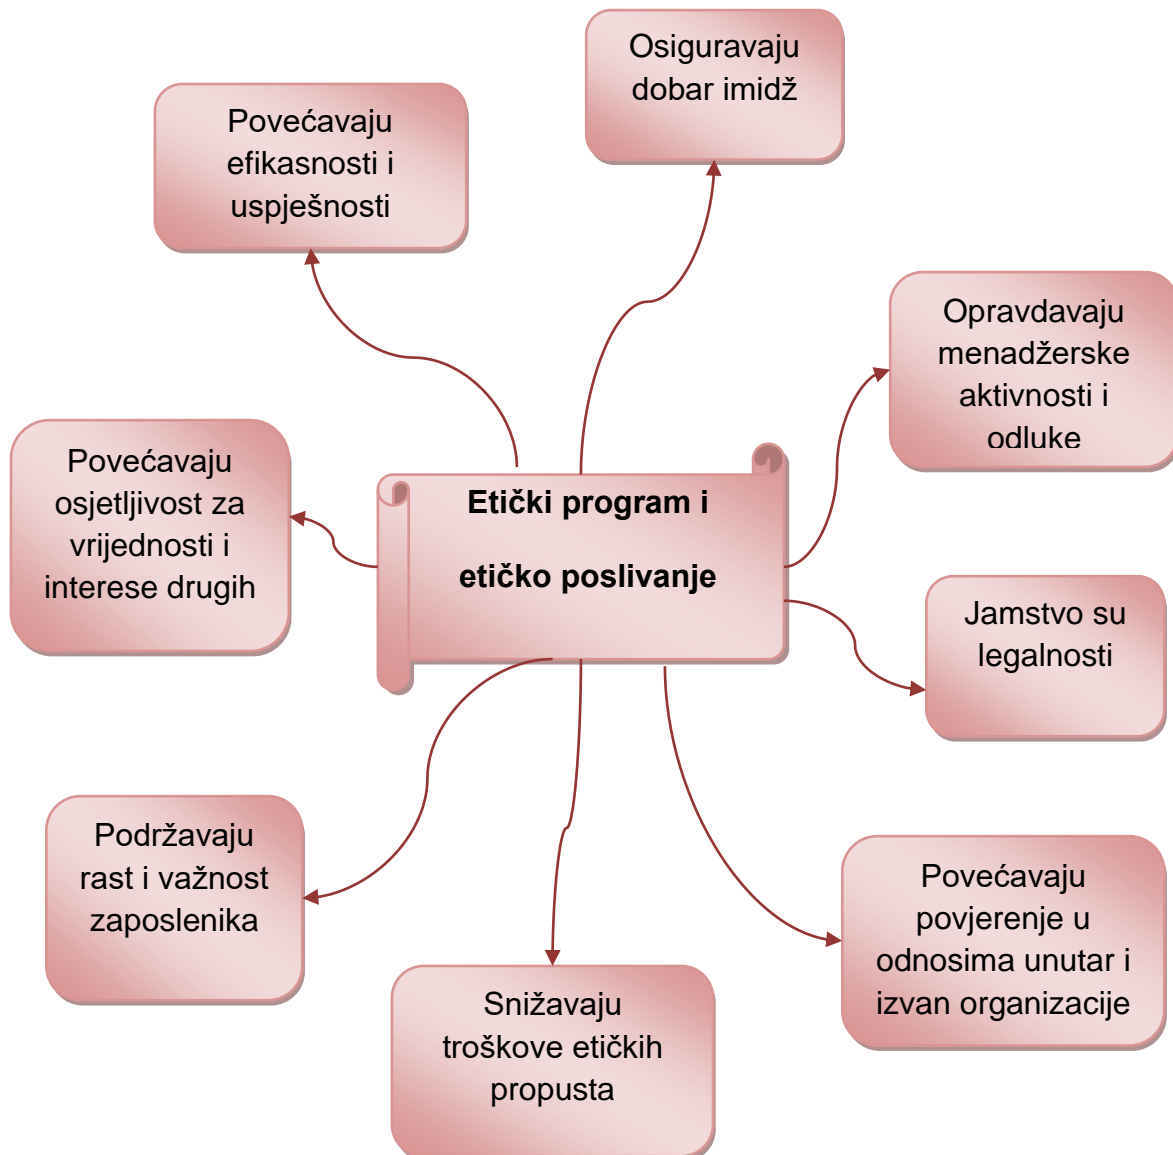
Osiguravaju dobar imidž

Povećavaju efikasnosti i uspješnosti

Opravdavaju menadžerske aktivnosti i odluke

Povećavaju osjetljivost za vrijednosti i interese drugih

Etički program i

etičko poslivanje

Jamstvo su legalnosti

Podržavaju rast i važnost zaposlenika

Povećavaju povjerenje u odnosima unutar i izvan organizacije

Snižavaju troškove etičkih propusta